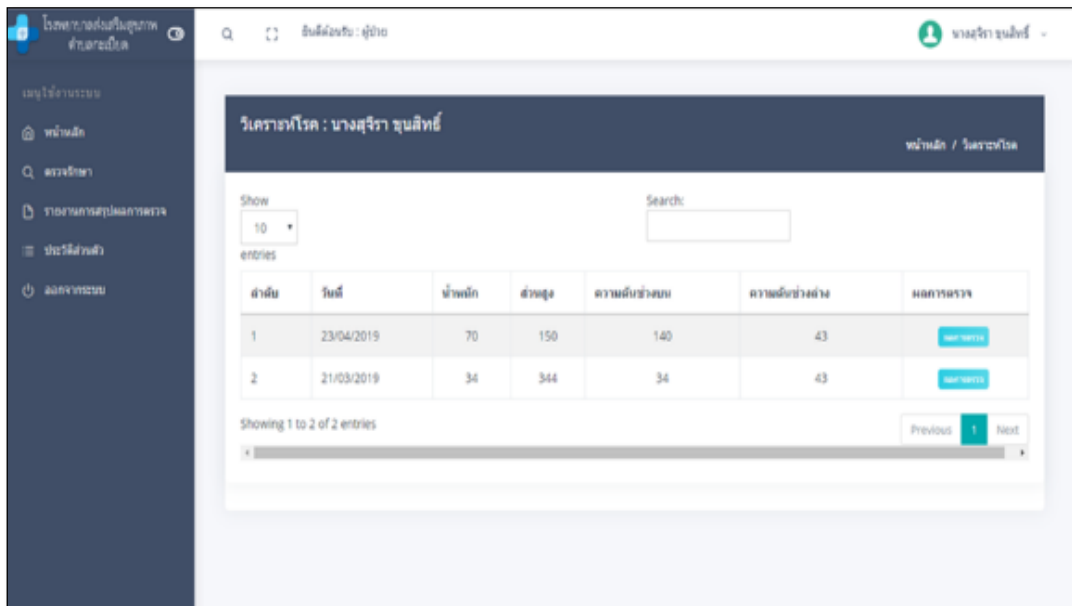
โรงพยาบาลส่งเสริมสุขภาพตำบลกะเบียด

ยินดีต้อนรับ : ผู้ป่วย

นางสุจิรา ขุนสิทธิ์

เมนูใช้งานระบบ

หน้าหลัก

ตรวจรักษา

รายงานการสรุปผลการตรวจ

ประวัติส่วนตัว

ออกจากระบบ

วิเคราะห์โรค : นางสุจิรา ขุนสิทธิ์

หน้าหลัก / วิเคราะห์โรค

Show 10 entries

Search:

| ลำดับ | วันที่ | น้ำหนัก | ส่วนสูง | ความดันช่วงบน | ความดันช่วงล่าง | ผลการตรวจ |
|---|---|---|---|---|---|---|
| 1 | 23/04/2019 | 70 | 150 | 140 | 43 | ผลการตรวจ |
| 2 | 21/03/2019 | 34 | 344 | 34 | 43 | ผลการตรวจ |

Showing 1 to 2 of 2 entries

Previous 1 Next